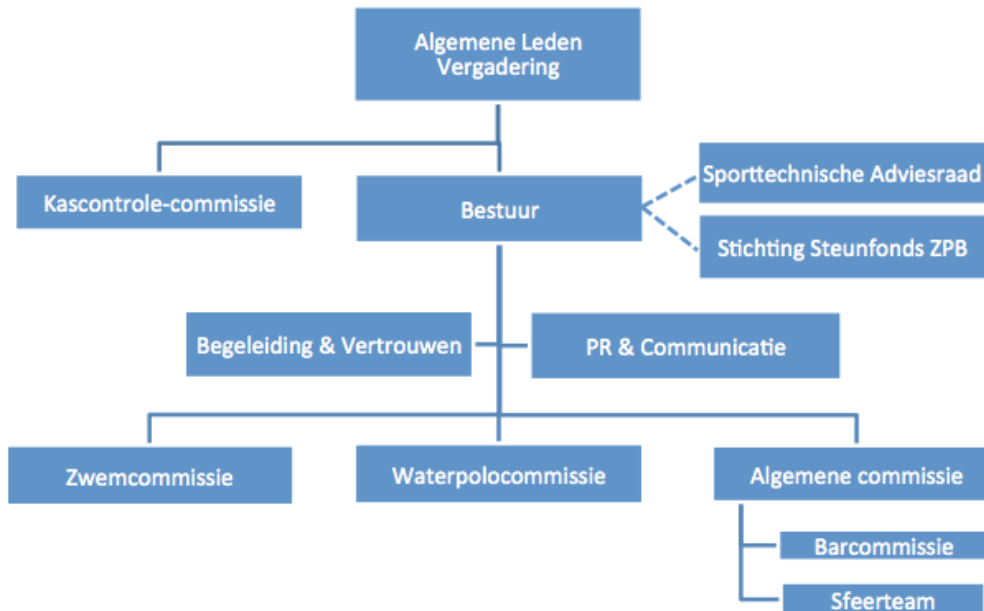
Algemene Leden Vergadering

Kascontrole-commissie

Bestuur

Sporttechnische Adviesraad

Stichting Steunfonds ZPB

Begeleiding & Vertrouwen

PR & Communicatie

Zwemcommissie

Waterpolocommissie

Algemene commissie

Barcommissie

Sfeerteam